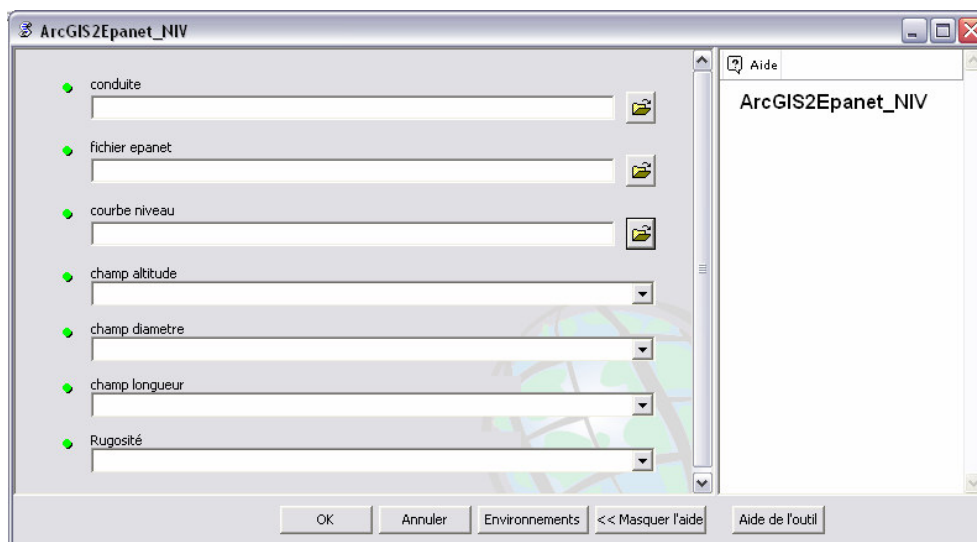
ArcGIS2Epanet_NIV

conduite

fichier epanet

courbe niveau

champ altitude

champ diametre

champ longueur

Rugosité

Aide

ArcGIS2Epanet_NIV

OK Annuler Environnements << Masquer l'aide Aide de l'outil